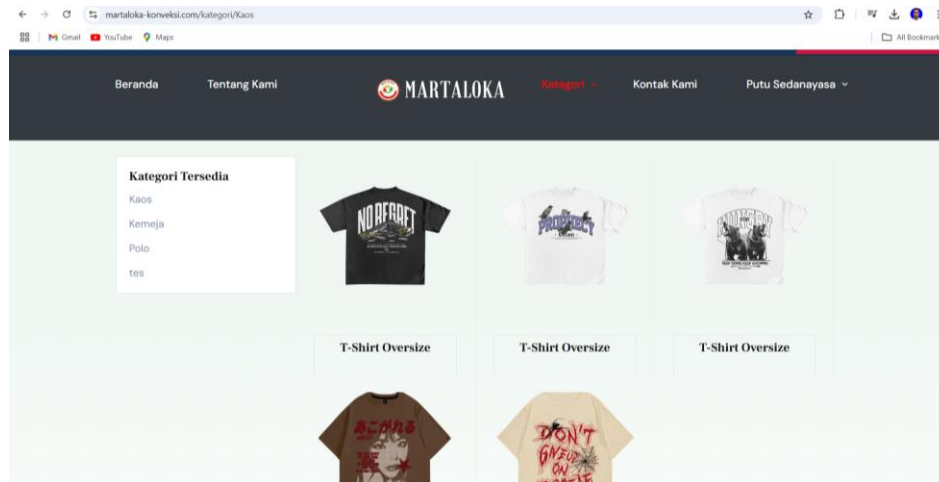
martaloka-konveksi.com/kategori/Kaos

Gmail YouTube Maps

All Bookmark

Beranda Tentang Kami MARTALOKA Kategori Kontak Kami Putu Sedanayasa

Kategori Tersedia
Kaos
Kemeja
Polo
tes

NO REGRET

PROPHECY

T-Shirt Oversize

T-Shirt Oversize

T-Shirt Oversize

DON'T GIVE UP ON